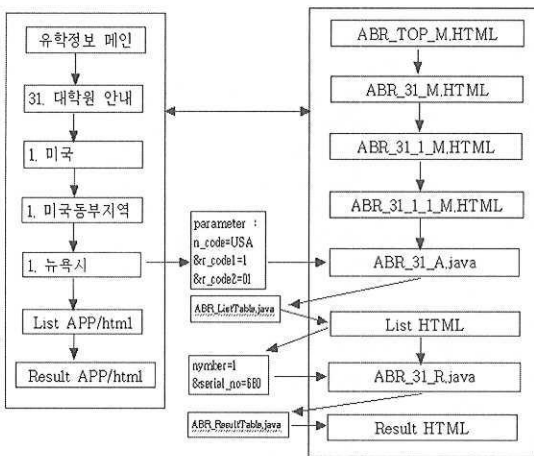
유학정보 메인

31. 대학원 안내

1. 미국

1. 미국동부지역

1. 뉴욕시

List APP/html

Result APP/html

ABR_TOP_M.HTML

ABR_31_M.HTML

ABR_31_1_M.HTML

ABR_31_1_1_M.HTML

parameter :
n_code=USA
&r_code1=1
&r_code2=01

ABR_31_A.java

ABR_ListTable.java

List HTML

nymber=1
&serial_no=680

ABR_31_R.java

ABR_ResultTable.java

Result HTML